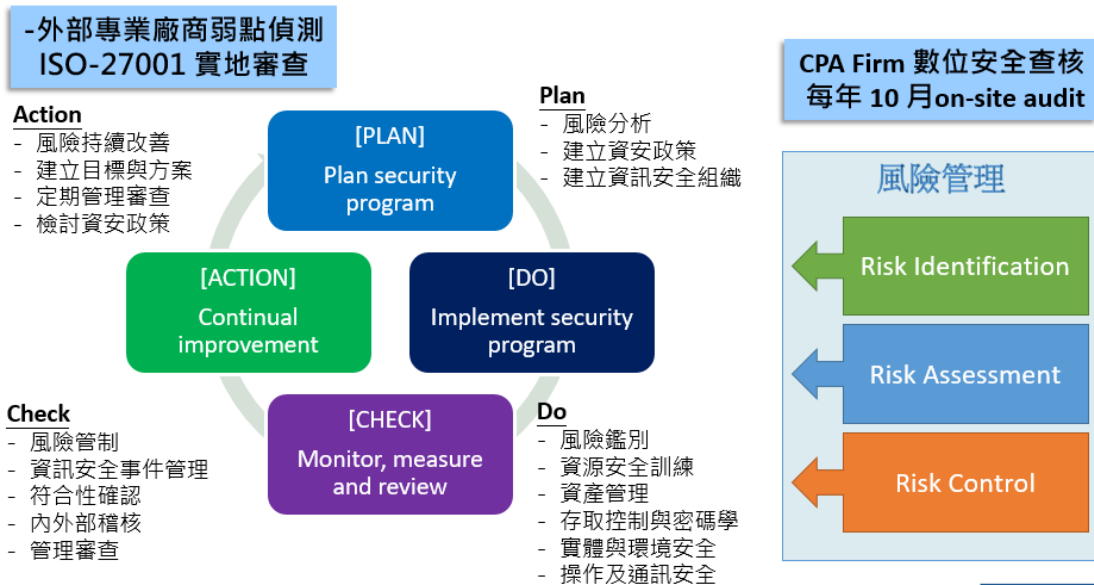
-外部專業廠商弱點偵測
ISO-27001 實地審查

CPA Firm 數位安全查核
每年 10 月on-site audit

Action
- 風險持續改善
- 建立目標與方案
- 定期管理審查
- 檢討資安政策

[PLAN]
Plan security program

Plan
- 風險分析
- 建立資安政策
- 建立資訊安全組織

[ACTION]
Continual improvement

[DO]
Implement security program

[CHECK]
Monitor, measure and review

Check
- 風險管制
- 資訊安全事件管理
- 符合性確認
- 內外部稽核
- 管理審查

Do
- 風險鑑別
- 資源安全訓練
- 資產管理
- 存取控制與密碼學
- 實體與環境安全
- 操作及通訊安全

風險管理
Risk Identification
Risk Assessment
Risk Control